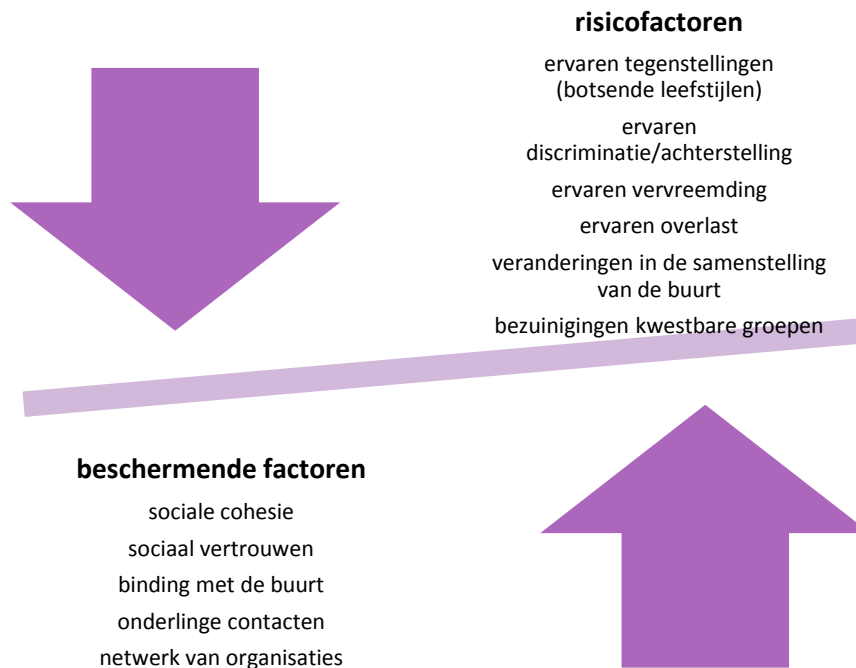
**risicofactoren**

ervaren tegenstellingen (botsende leefstijlen)

ervaren discriminatie/achterstelling

ervaren vervreemding

ervaren overlast

veranderingen in de samenstelling van de buurt

bezuinigingen kwestbare groepen

**beschermende factoren**

sociale cohesie

sociaal vertrouwen

binding met de buurt

onderlinge contacten

netwerk van organisaties